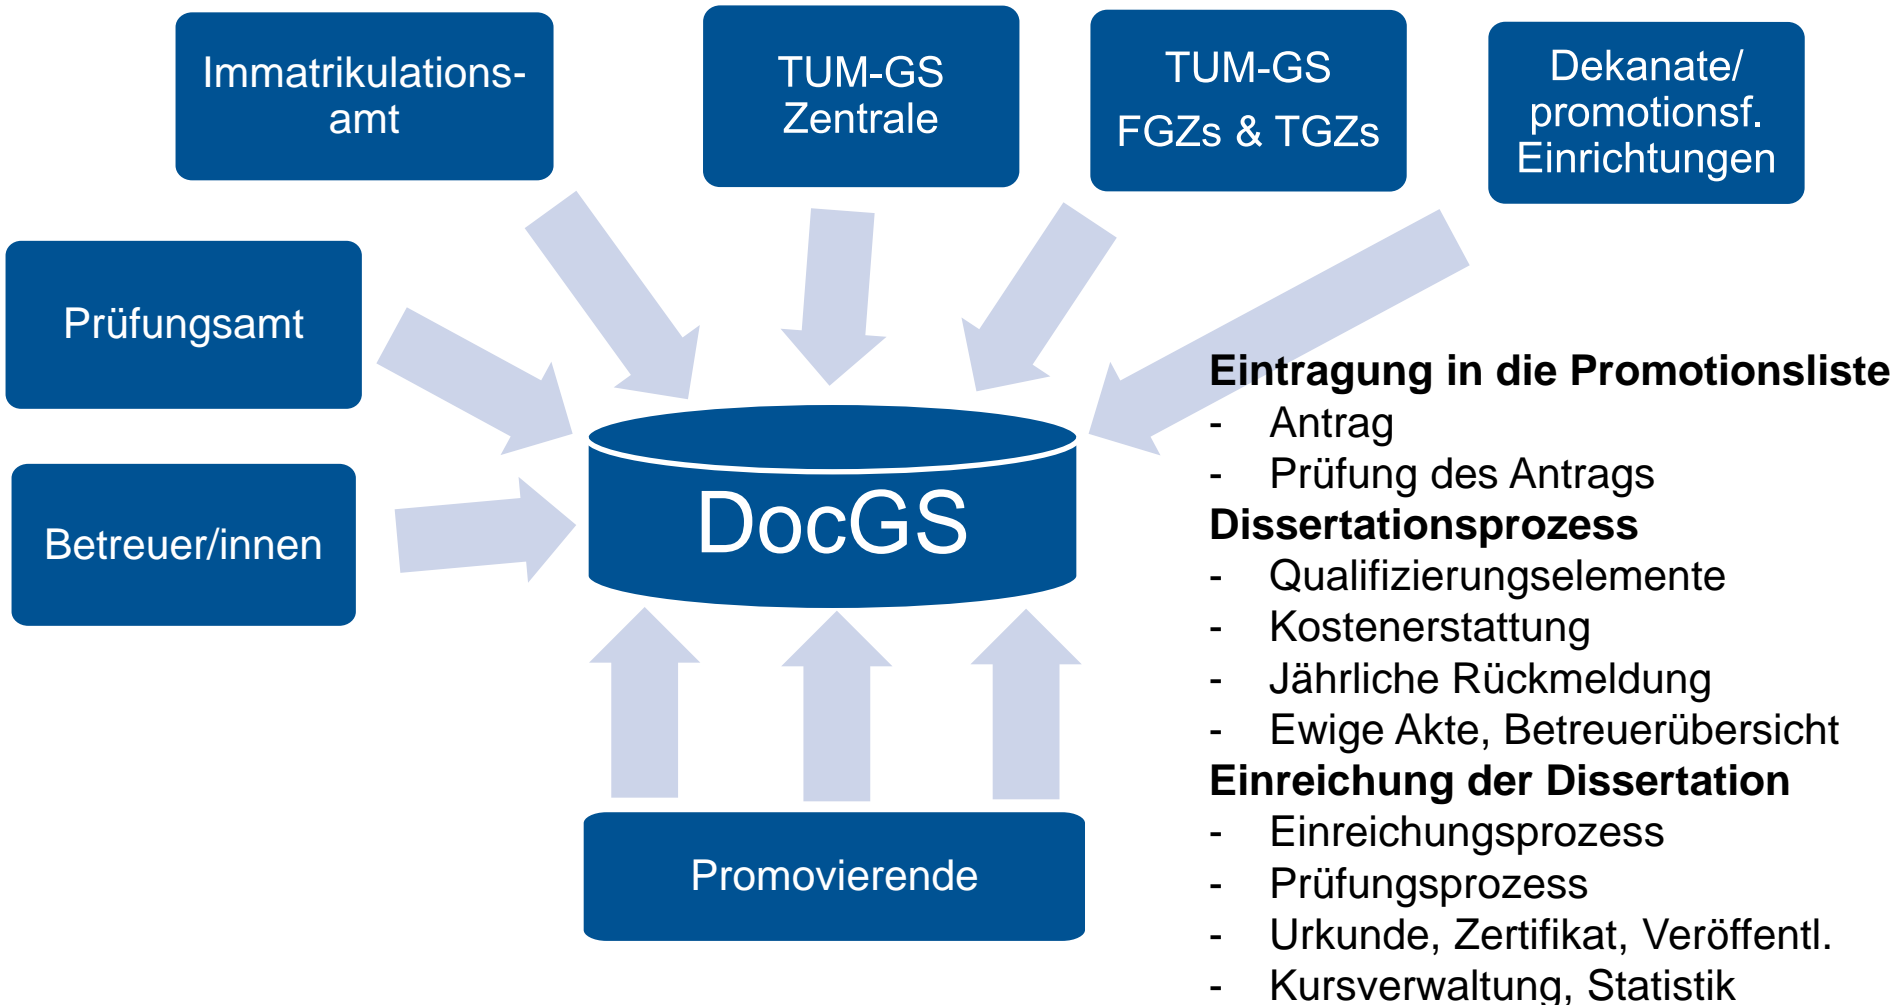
Immatrikulationsamt

TUM-GS Zentrale

TUM-GS FGZs & TGZs

Dekanate/ promotionsf. Einrichtungen

Prüfungsamt

Betreuer/innen

DocGS

Promovierende

**Eintragung in die Promotionsliste**
- Antrag
- Prüfung des Antrags

**Dissertationsprozess**
- Qualifizierungselemente
- Kostenerstattung
- Jährliche Rückmeldung
- Ewige Akte, Betreuerübersicht

**Einreichung der Dissertation**
- Einreichungsprozess
- Prüfungsprozess
- Urkunde, Zertifikat, Veröffentl.
- Kursverwaltung, Statistik